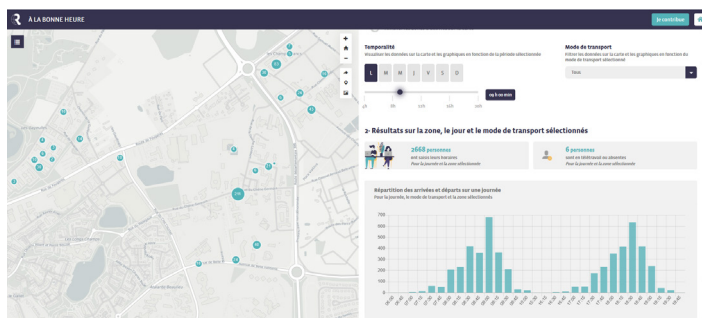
À LA BONNE HEURE

Je contribue

Temporalité
Visualiser les données sur la carte et les graphiques en fonction de la période sélectionnée

L M M J V S D

ce h en min

Mode de transport
Filtrer les données sur la carte et les graphiques en fonction du mode de transport sélectionné

Tous

2- Résultats sur la zone, le jour et le mode de transport sélectionnés

2668 personnes
ont casé leurs horaires
Pour la journée et la zone sélectionnée

6 personnes
sont en télétravail ou absentes
Pour la journée et la zone sélectionnée

Répartition des arrivées et départs sur une journée
Pour la journée, le mode de transport et la zone sélectionnés

700
600
500
400
300
200
100
0